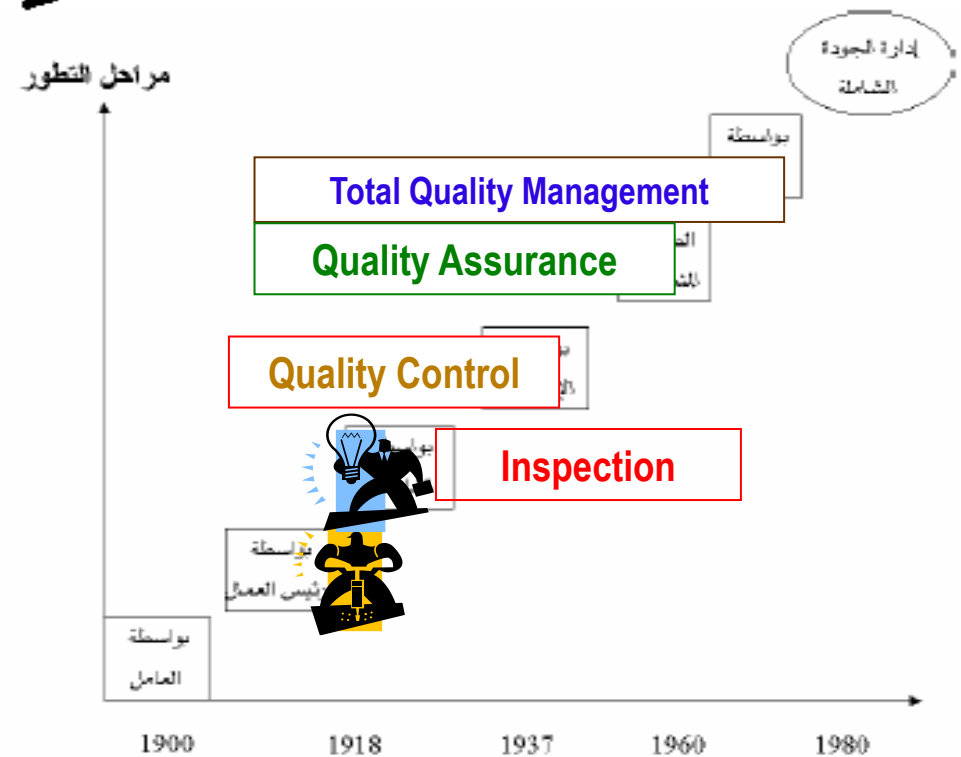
مراحل التطور

إدارة الجودة الشاملة

بواسطة

Total Quality Management

Quality Assurance

الـ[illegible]
الشـ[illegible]

بـ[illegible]
الـ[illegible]

Quality Control

بواسـ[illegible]

Inspection

بواسطة
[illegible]ئيس العمال

بواسطة
العامل

1900
1918
1937
1960
1980